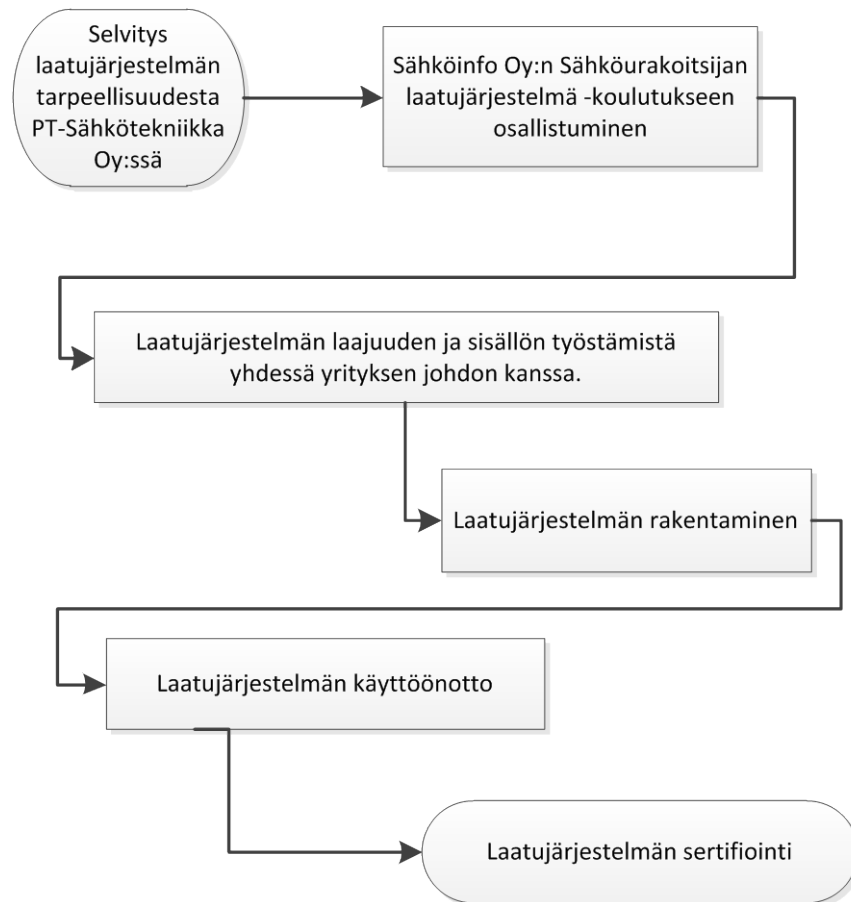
Selvitys laatujärjestelmän tarpeellisuudesta PT-Sähkötekniikka Oy:ssä

Sähköinfo Oy:n Sähköurakoitsijan laatujärjestelmä -koulutukseen osallistuminen

Laatujärjestelmän laajuuden ja sisällön työstämistä yhdessä yrityksen johdon kanssa.

Laatujärjestelmän rakentaminen

Laatujärjestelmän käyttöönotto

Laatujärjestelmän sertifiointi